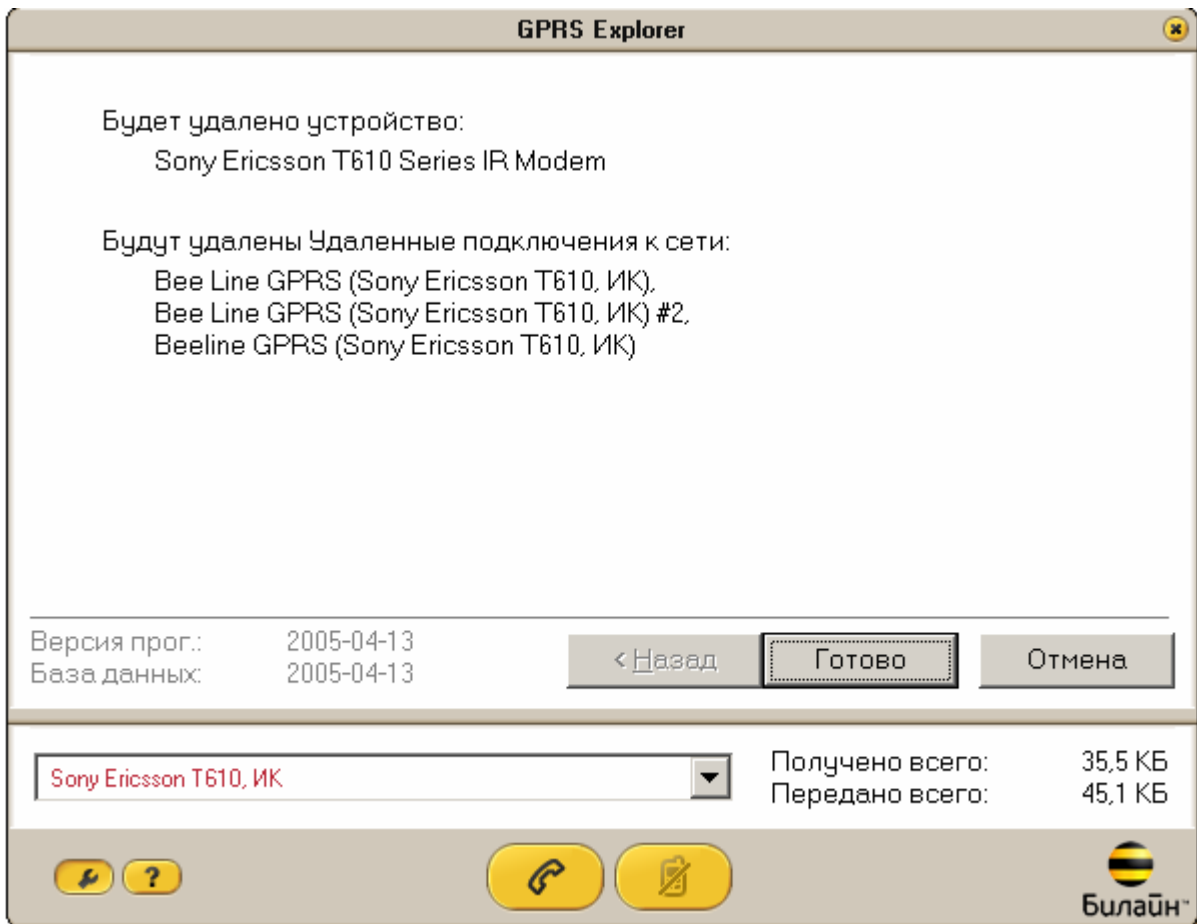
GPRS Explorer

Будет удалено устройство:
Sony Ericsson T610 Series IR Modem

Будут удалены Удаленные подключения к сети:
Bee Line GPRS (Sony Ericsson T610, ИК),
Bee Line GPRS (Sony Ericsson T610, ИК) #2,
Beeline GPRS (Sony Ericsson T610, ИК)

Версия прог.: 2005-04-13
База данных: 2005-04-13

< Назад
Готово
Отмена

Sony Ericsson T610, ИК

Получено всего: 35,5 КБ
Передано всего: 45,1 КБ

?

Билайн™